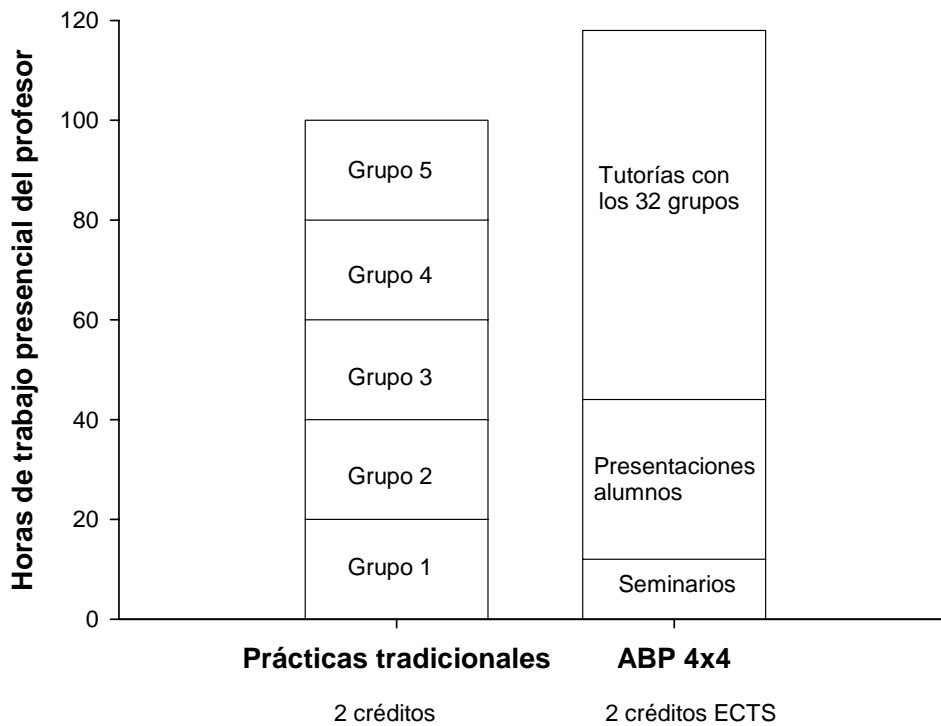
Horas de trabajo presencial del profesor

120
100
80
60
40
20
0

Grupo 5
Grupo 4
Grupo 3
Grupo 2
Grupo 1

Tutorías con los 32 grupos
Presentaciones alumnos
Seminarios

Prácticas tradicionales
2 créditos

ABP 4x4
2 créditos ECTS